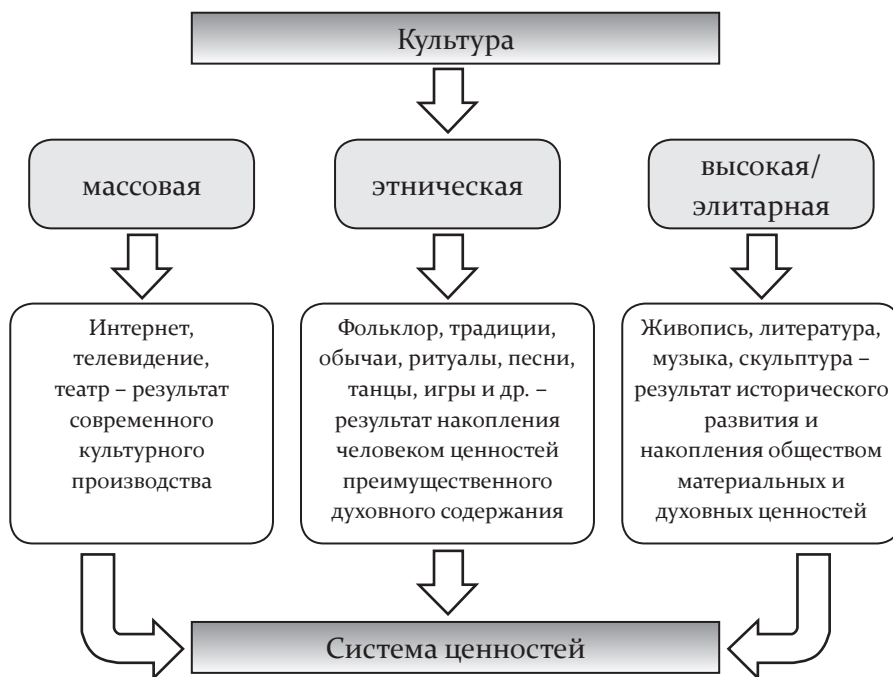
Культура

массовая

этническая

высокая/ элитарная

Интернет, телевидение, театр – результат современного культурного производства

Фольклор, традиции, обычаи, ритуалы, песни, танцы, игры и др. – результат накопления человеком ценностей преимущественного духовного содержания

Живопись, литература, музыка, скульптура – результат исторического развития и накопления обществом материальных и духовных ценностей

Система ценностей